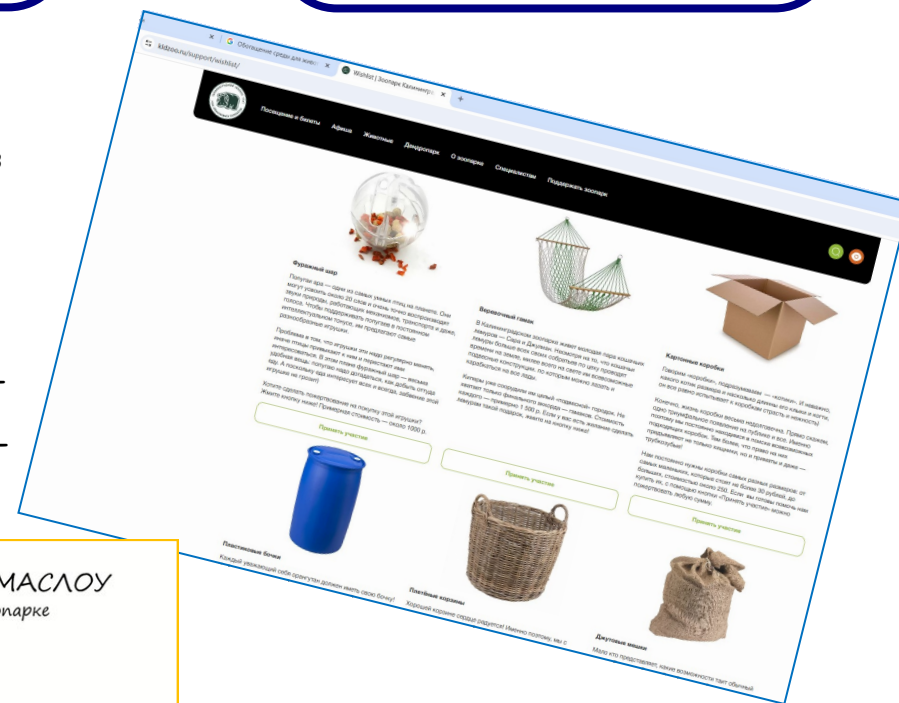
Обогащение среды для живот ×
Wishlist | Зоопарк Калининград ×
kldzoo.ru/support/wishlist/

Посещение и билеты
Афиша
Животные
Дендропарк
О зоопарке
Специалистам
Поддержать зоопарк

Фуражный шар

Попугаи ара — одни из самых умных птиц на планете. Они могут уснуть около 20 слов и очень точно воспроизводят звуки природы, работающих механизмов, транспорта и даже голоса. Чтобы поддерживать попугаев в постоянном интеллектуальном тонусе, им предлагают самые разнообразные игрушки.

Проблема в том, что игрушки эти надо регулярно менять, иначе птицы привыкают к ним и перестают ими интересоваться. В этом плане фуражный шар — весьма удобная вещь: попугаю надо догадаться, как добыть оттуда еду. А поскольку ара интересует всех и всегда, заберите этой игрушке не грозит!

Хотите сделать пожертвование на покупку этой игрушки? Жмите кнопку ниже! Примерная стоимость — около 1000 р.

Принять участие

Веревочный гамак

В Калининградском зоопарке живет холодная пара кошачьих лемуров — Сара и Джулиан. Несмотря на то, что кошачьи лемуры больше всех своих собратьев по цеху проводят времени на земле, весело всего на свете им всевозможные подвесные конструкции, по которым можно лазать и карабкаться во все лады.

Киперы уже соорудили им целый «подвесной» городок. Не хватает только финального аккорда — гамаков. Стоимость каждого — примерно 1 500 р. Если у вас есть желание сделать лемурам такой подарок, жмите на кнопку ниже!

Принять участие

Картонные коробки

Говорим «коробка», подразумеваем — «котики». И неважно, какого котам размера и насколько длинны их клыки и когти, он все равно испытывает к коробкам страсть и нежность!

Конечно, жизнь коробки весьма недолговечна. Прямо скажем, одно триумфальное появление на публике и все. Именно поэтому мы постоянно находимся в поиске всевозможных подходящих коробок. Тем более, что право на них предъявляют не только кошачьи, но и приматы и даже — трубкозубы!

Нам постоянно нужны коробки самых разных размеров: от самых маленьких, которые стоят не более 30 рублей, до больших, стоимость около 250. Если вы готовы помочь нам купить их, с помощью кнопки «Принять участие» можно пожертвовать любую сумму.

Принять участие

Пластиковые бочки

Каждый уважающий себя орангутан должен иметь свою бочку!

Плетёные корзины

Хорошей корзине сердце радуется! Именно поэтому, мы с

Джутовые мешки

Мало кто представляет, какие возможности таит обычный

МАСЛОУ
опарке